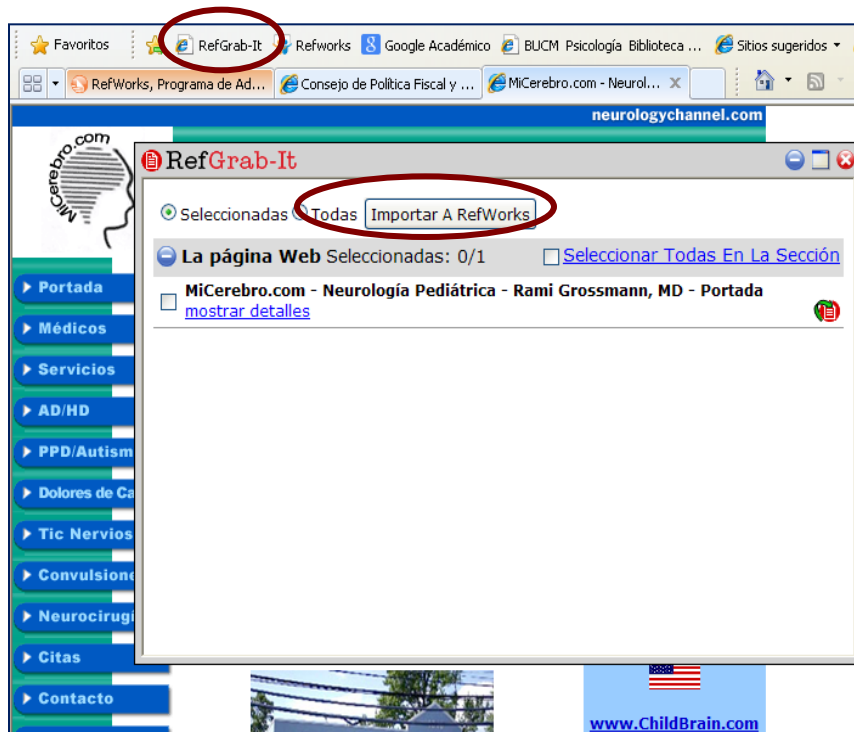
Favoritos | RefGrab-It | Refworks | Google Académico | BUCM Psicología Biblioteca ... | Sitios sugeridos

RefWorks, Programa de Ad... | Consejo de Política Fiscal y ... | MiCerebro.com - Neurol...

neurologychannel.com

MiCerebro.com

RefGrab-It

Seleccionadas Todas Importar A RefWorks

La página Web Seleccionadas: 0/1 Seleccionar Todas En La Sección

MiCerebro.com - Neurología Pediátrica - Rami Grossmann, MD - Portada
mostrar detalles

Portada
Médicos
Servicios
AD/HD
PPD/Autism
Dolores de Ca
Tic Nervios
Convulsione
Neurocirugi
Citas
Contacto

www.ChildBrain.com